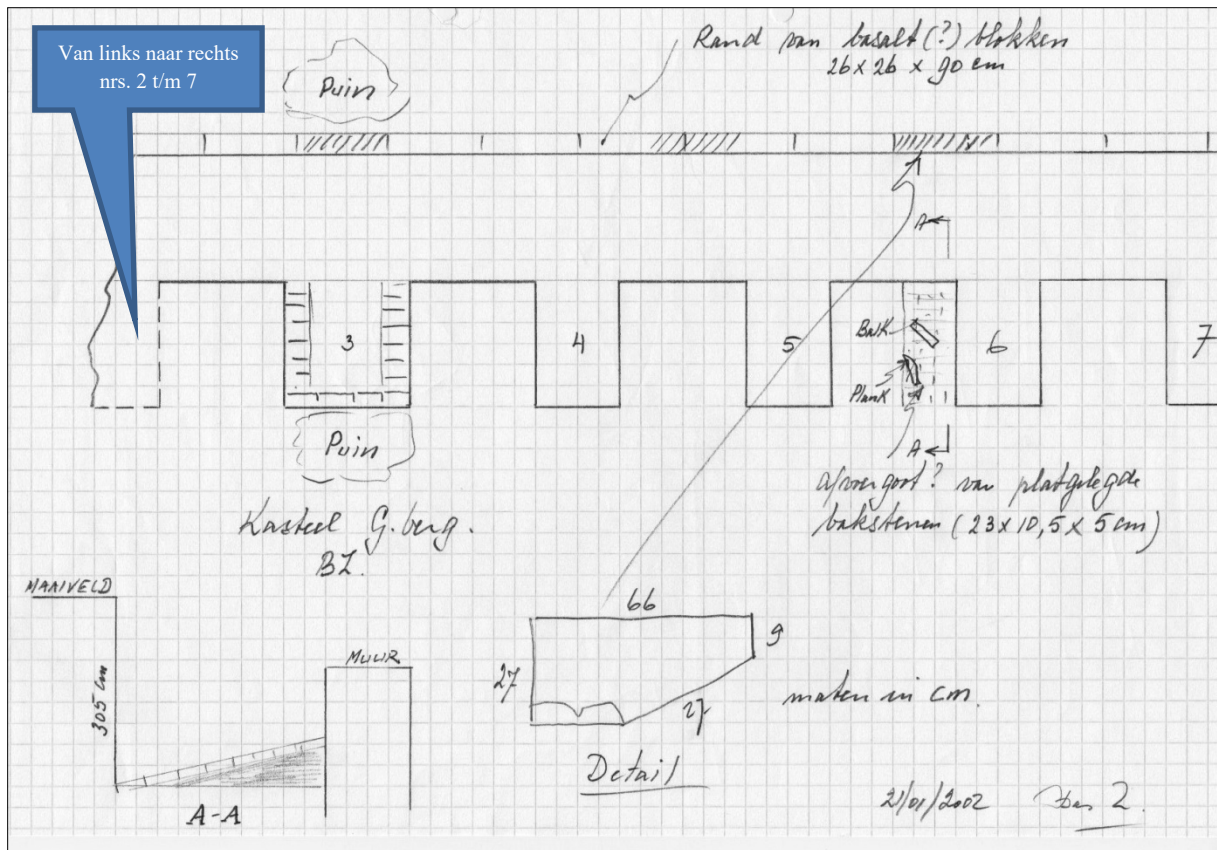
Van links naar rechts nrs. 2 t/m 7

Puin

Rand van basalt (?) blokken
26 x 26 x 90 cm

A

3

4

5

Balk

Plank

6

7

A

Puin

afvoergoot? van platgelegde bakstenen (23 x 10,5 x 5 cm)

Kasteel G.berg.
BZ.

MAAIVELD

305 cm

MUUR

A-A

66

9

27

27

maten in cm.

Detail

21/01/2002

Blad 2.